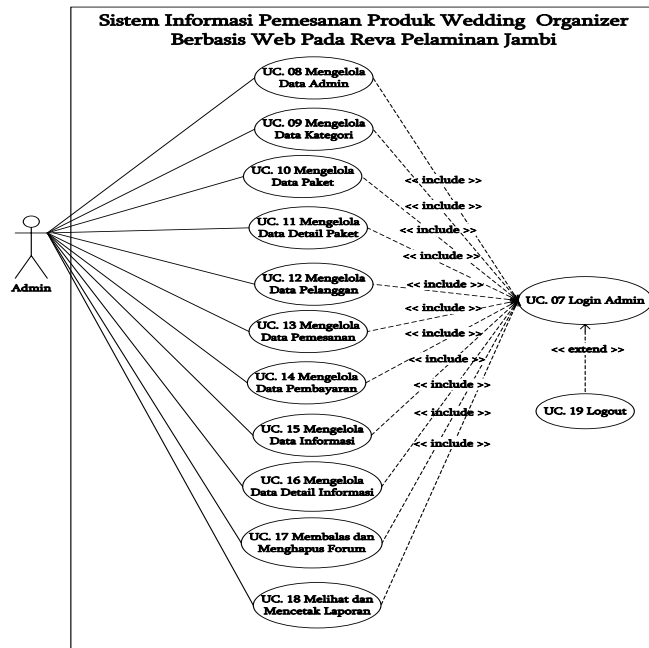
Sistem Informasi Pemesanan Produk Wedding Organizer Berbasis Web Pada Reva Pelaminan Jambi

Admin

UC. 08 Mengelola Data Admin

UC. 09 Mengelola Data Kategori

UC. 10 Mengelola Data Paket

UC. 11 Mengelola Data Detail Paket

UC. 12 Mengelola Data Pelanggan

UC. 13 Mengelola Data Pemesanan

UC. 14 Mengelola Data Pembayaran

UC. 15 Mengelola Data Informasi

UC. 16 Mengelola Data Detail Informasi

UC. 17 Membalas dan Menghapus Forum

UC. 18 Melihat dan Mencetak Laporan

<< include >>
<< include >>
<< include >>
<< include >>
<< include >>
<< include >>
<< include >>
<< include >>
<< include >>
<< include >>
<< include >>

UC. 07 Login Admin

<< extend >>

UC. 19 Logout